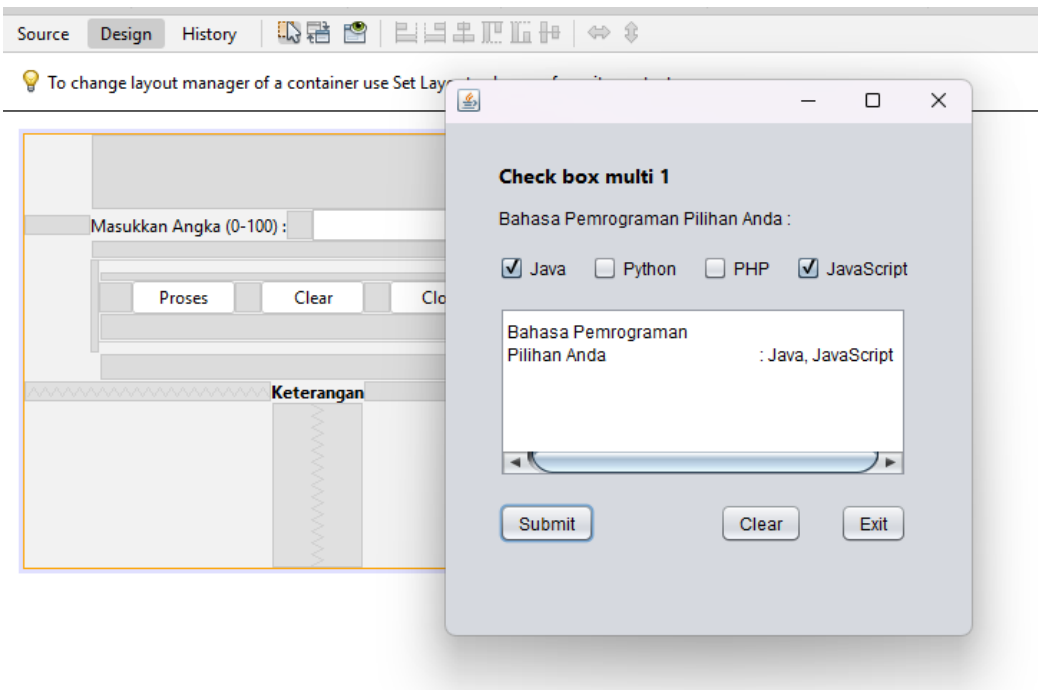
Source Design History

To change layout manager of a container use Set Lay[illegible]

Masukkan Angka (0-100) :

Proses Clear Clo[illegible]

Keterangan

Check box multi 1

Bahasa Pemrograman Pilihan Anda :

Java Python PHP JavaScript

Bahasa Pemrograman
Pilihan Anda : Java, JavaScript

Submit Clear Exit